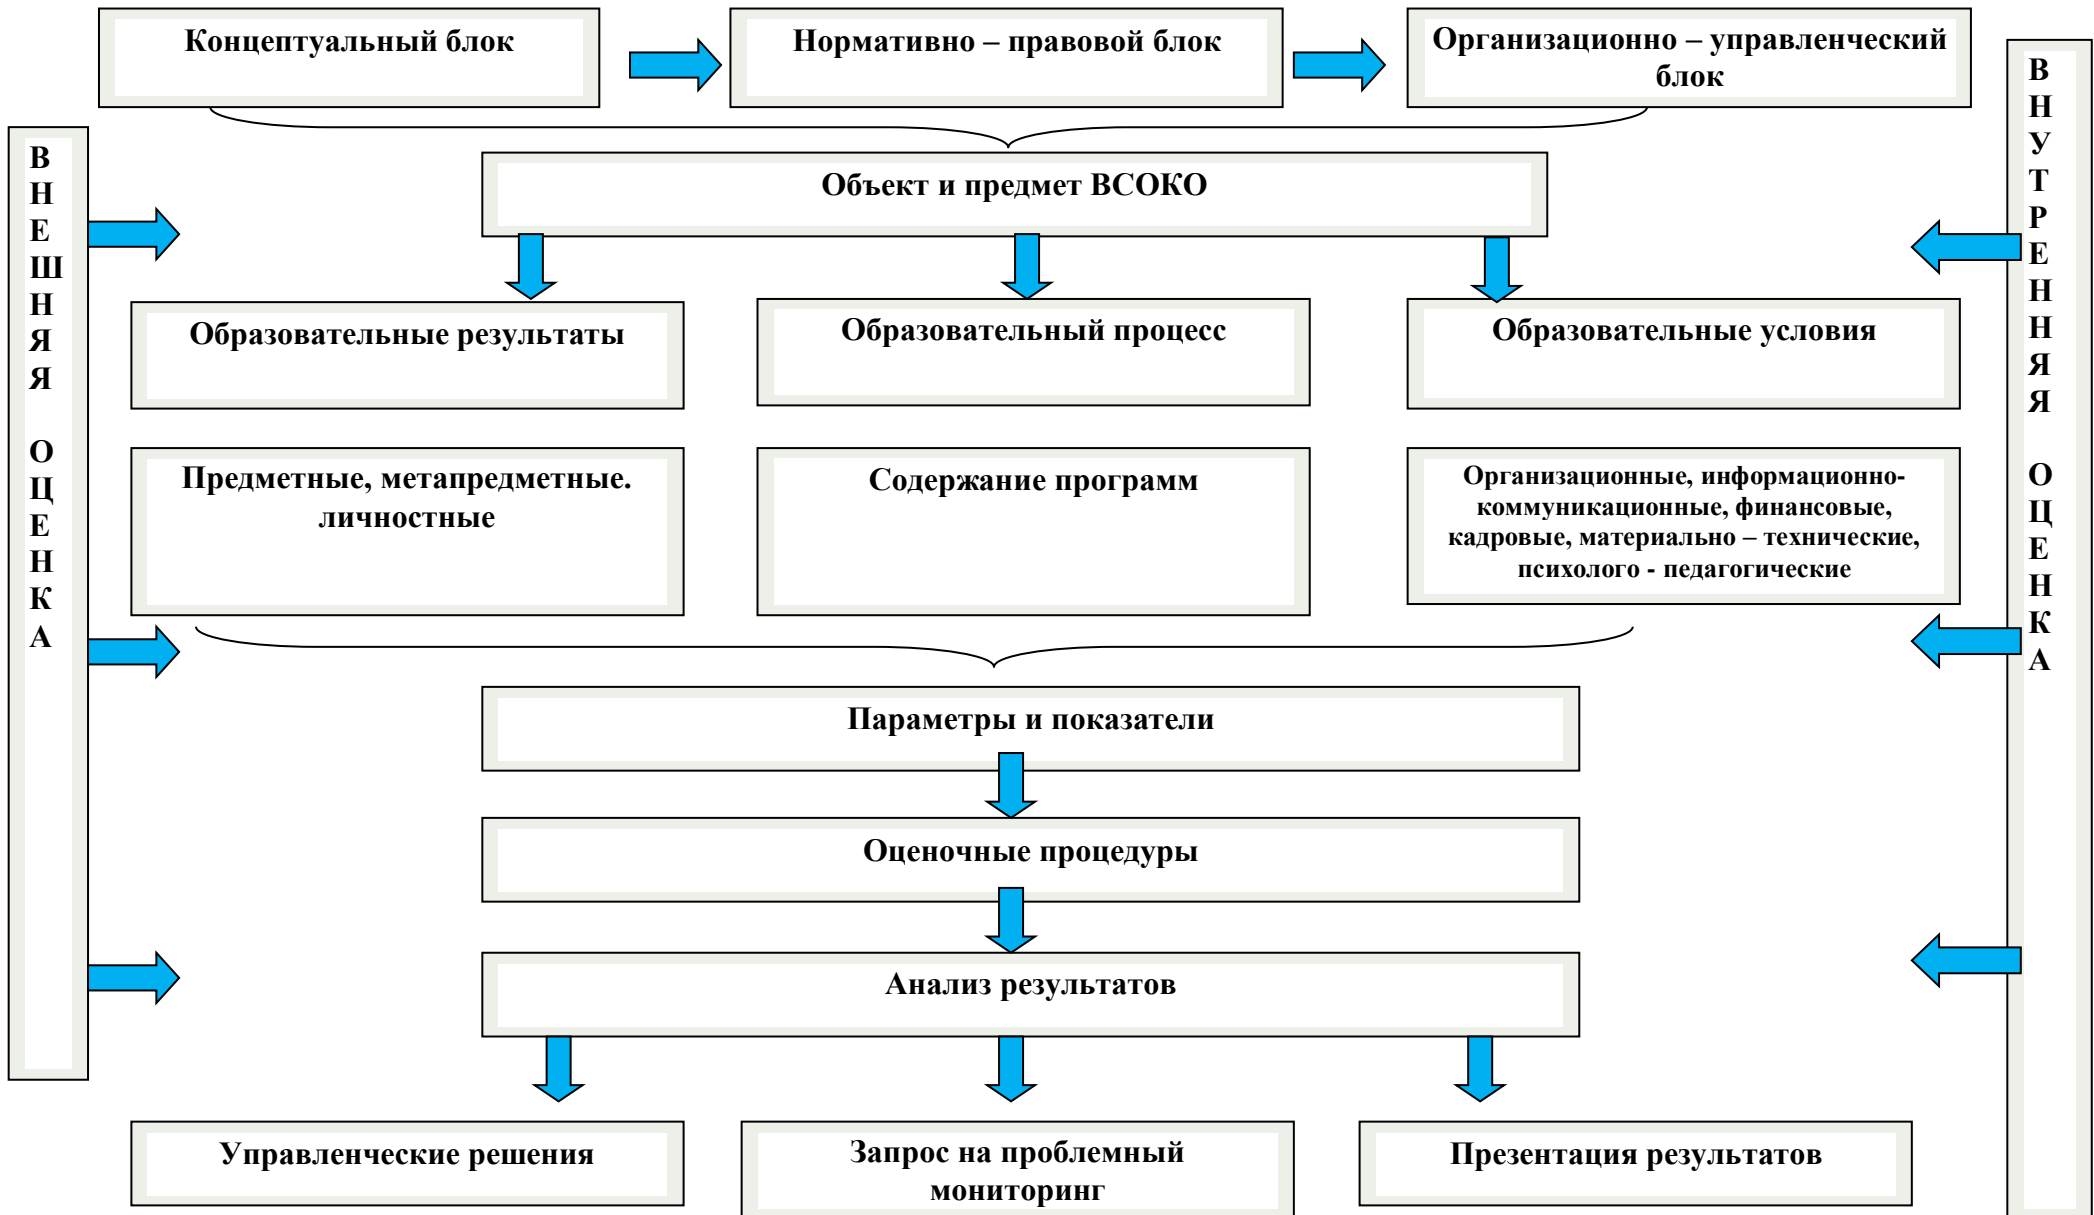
Концептуальный блок

Нормативно – правовой блок

Организационно – управленческий блок

В
Н
Е
Ш
Н
Я
Я

О
Ц
Е
Н
К
А

Объект и предмет ВСОКО

В
Н
У
Т
Р
Е
Н
Н
Я
Я

О
Ц
Е
Н
К
А

Образовательные результаты

Образовательный процесс

Образовательные условия

Предметные, метапредметные. личностные

Содержание программ

Организационные, информационно-коммуникационные, финансовые, кадровые, материально – технические, психолого - педагогические

Параметры и показатели

Оценочные процедуры

Анализ результатов

Управленческие решения

Запрос на проблемный мониторинг

Презентация результатов